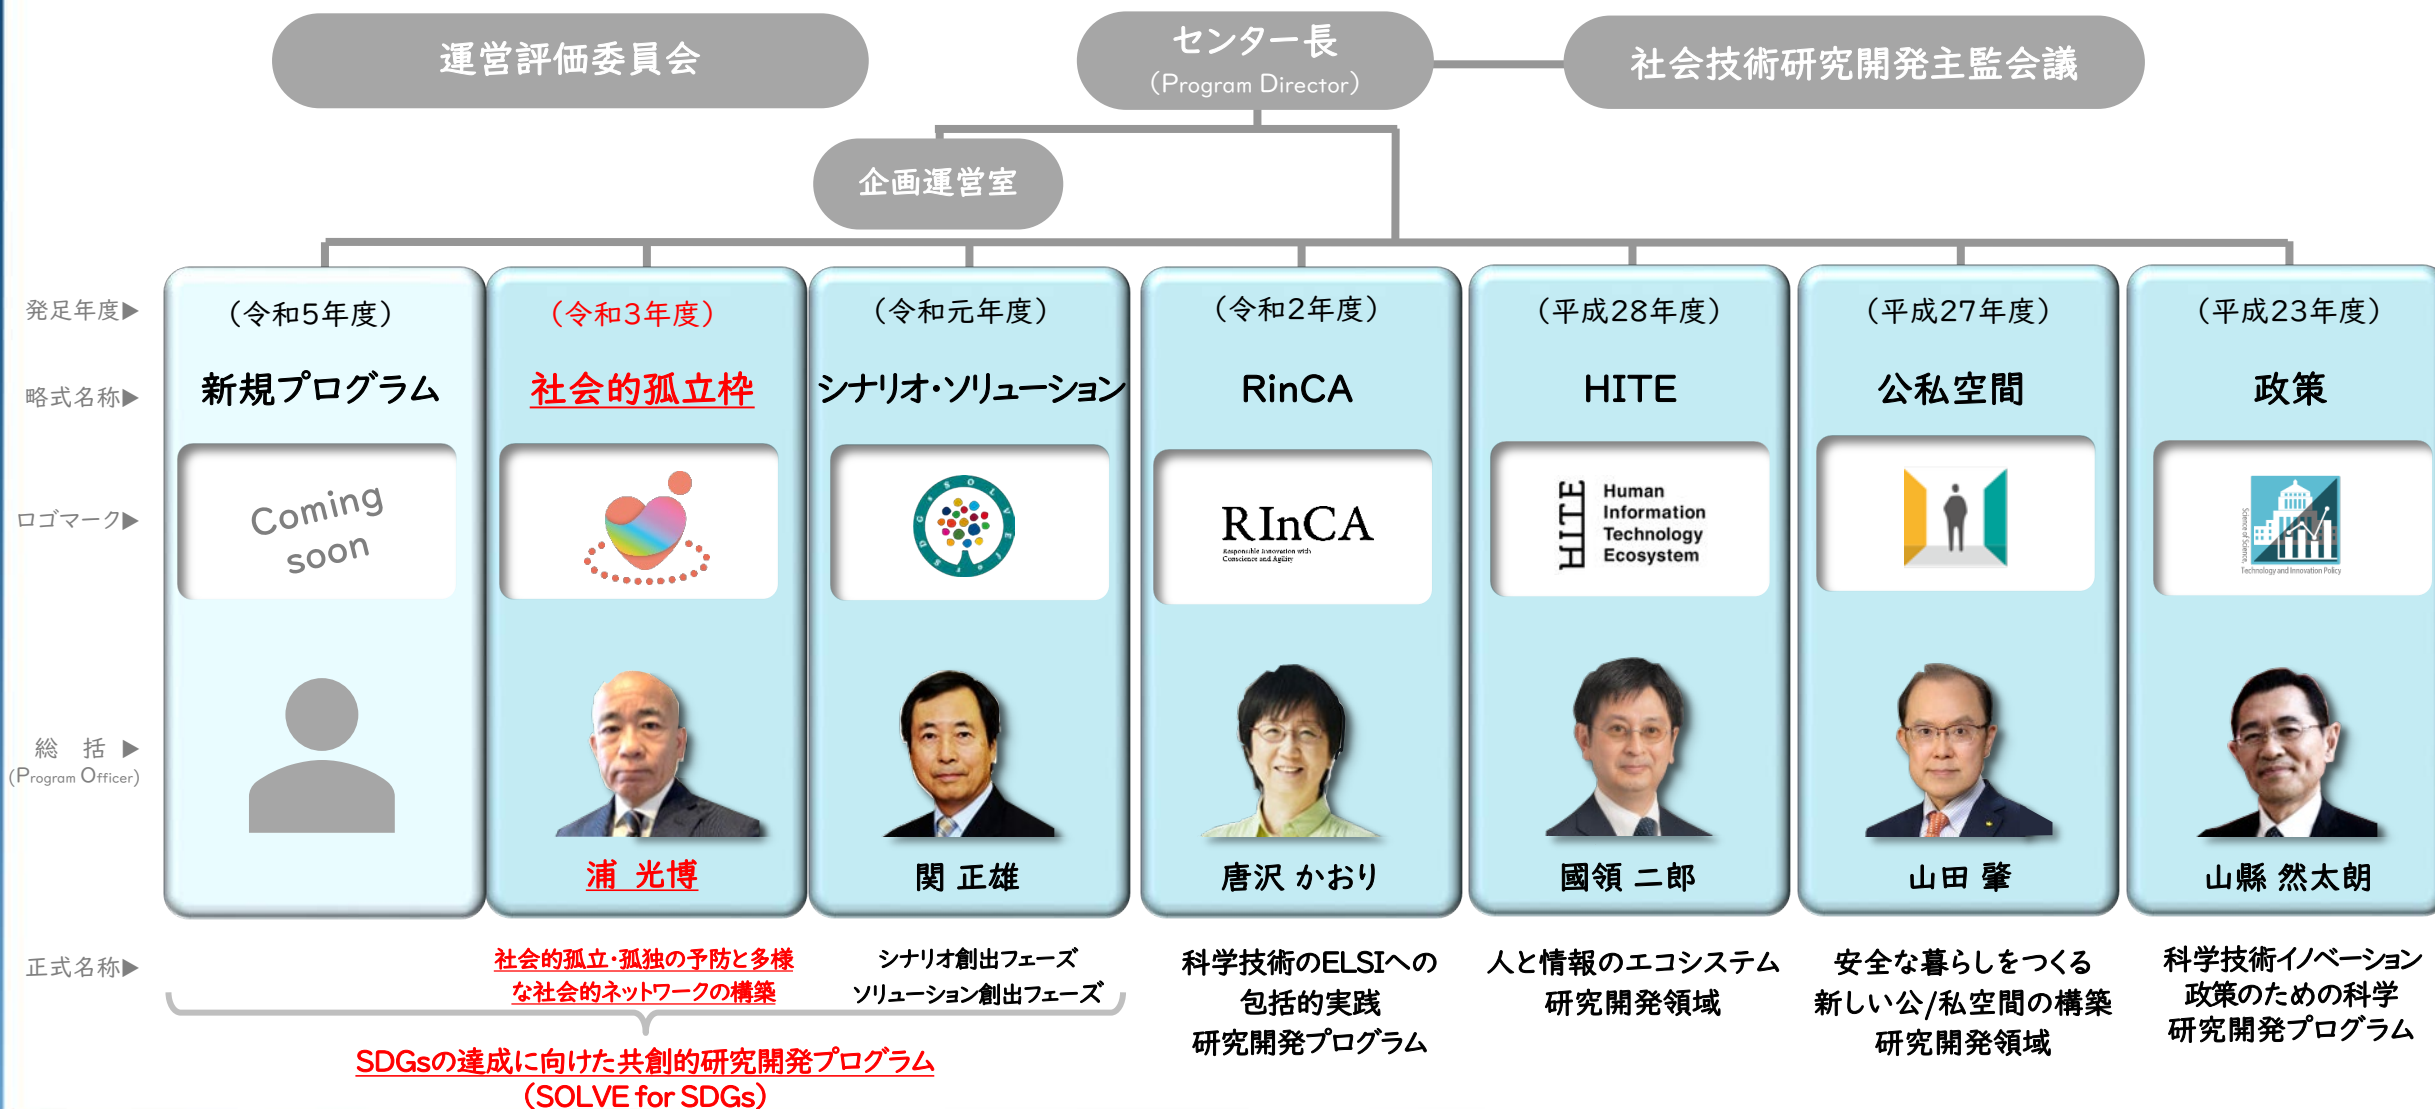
運営評価委員会

センター長
(Program Director)

社会技術研究開発主監会議

企画運営室

発足年度▶
略式名称▶
ロゴマーク▶
総　括 ▶
(Program Officer)
正式名称▶

(令和5年度)
新規プログラム
Coming soon

(令和3年度)
社会的孤立枠
浦　光博
社会的孤立・孤独の予防と多様な社会的ネットワークの構築

(令和元年度)
シナリオ・ソリューション
関 正雄
シナリオ創出フェーズ
ソリューション創出フェーズ

SDGsの達成に向けた共創的研究開発プログラム
(SOLVE for SDGs)

(令和2年度)
RinCA
RInCA
Responsible Innovation with Conscience and Agility
唐沢 かおり
科学技術のELSIへの包括的実践研究開発プログラム

(平成28年度)
HITE
HITE
Human Information Technology Ecosystem
國領 二郎
人と情報のエコシステム研究開発領域

(平成27年度)
公私空間
山田 肇
安全な暮らしをつくる新しい公/私空間の構築研究開発領域

(平成23年度)
政策
Technology and Innovation Policy
山縣 然太朗
科学技術イノベーション政策のための科学研究開発プログラム